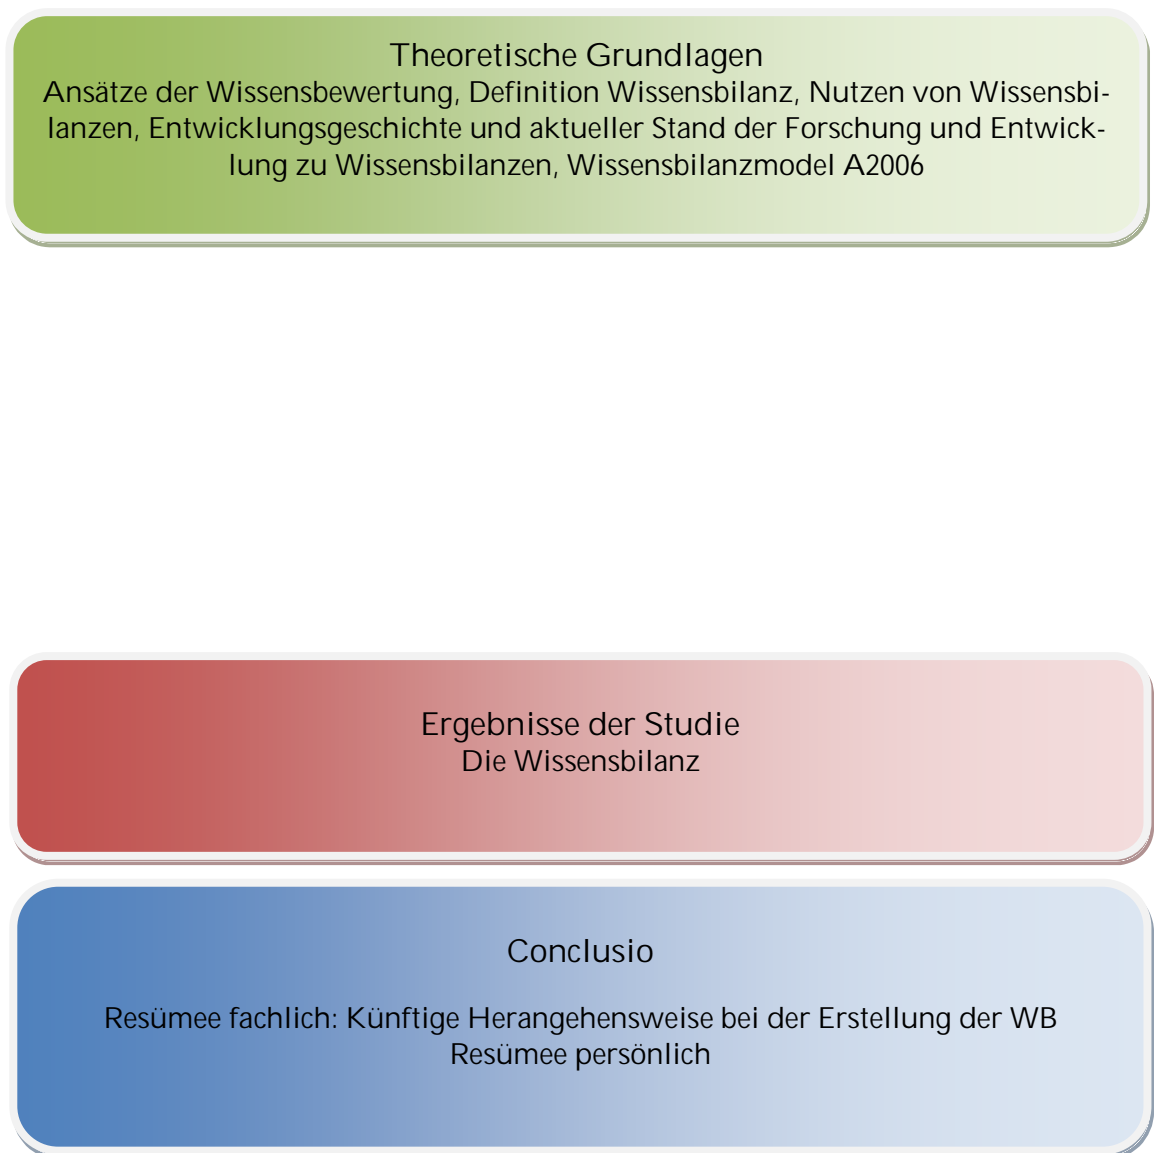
Theoretische Grundlagen
Ansätze der Wissensbewertung, Definition Wissensbilanz, Nutzen von Wissensbilanzen, Entwicklungsgeschichte und aktueller Stand der Forschung und Entwicklung zu Wissensbilanzen, Wissensbilanzmodel A2006

Ergebnisse der Studie
Die Wissensbilanz

Conclusio

Resümee fachlich: Künftige Herangehensweise bei der Erstellung der WB
Resümee persönlich